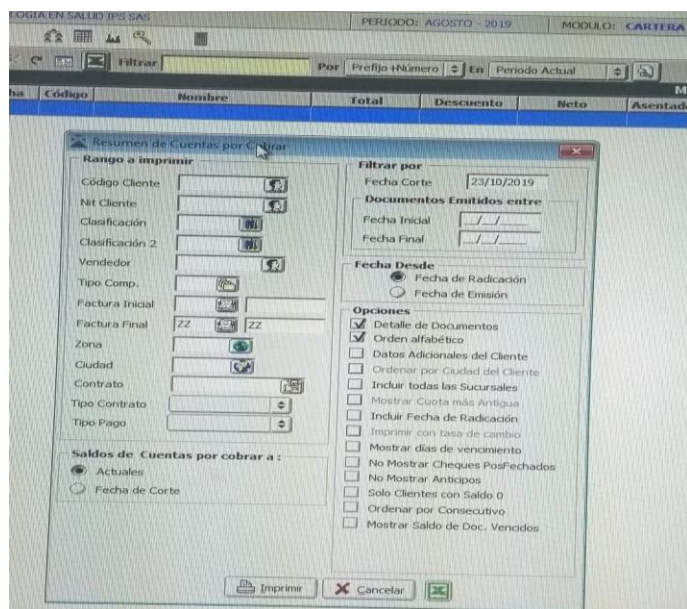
LOGIA EN SALUD IPS SAS | PERIODO: AGOSTO - 2019 | MODULO: CARTERA

Filtrar | Por | Prefijo+Número | En | Periodo Actual

ha | Código | Nombre | Total | Descuento | Neto | Asentad

Resumen de Cuentas por C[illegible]brar

Rango a imprimir

Código Cliente

Nit Cliente

Clasificación

Clasificación 2

Vendedor

Tipo Comp.

Factura Inicial

Factura Final ZZ ZZ

Zona

Ciudad

Contrato

Tipo Contrato

Tipo Pago

Saldos de Cuentas por cobrar a :

Actuales

Fecha de Corte

Filtrar por

Fecha Corte 23/10/2019

Documentos Emitidos entre

Fecha Inicial __/__/____

Fecha Final __/__/____

Fecha Desde

Fecha de Radicación

Fecha de Emisión

Opciones

Detalle de Documentos

Orden alfabético

Datos Adicionales del Cliente

Ordenar por Ciudad del Cliente

Incluir todas las Sucursales

Mostrar Cuota más Antigua

Incluir Fecha de Radicación

Imprimir con tasa de cambio

Mostrar días de vencimiento

No Mostrar Cheques PosFechados

No Mostrar Anticipos

Solo Clientes con Saldo 0

Ordenar por Consecutivo

Mostrar Saldo de Doc. Vencidos

Imprimir | Cancelar